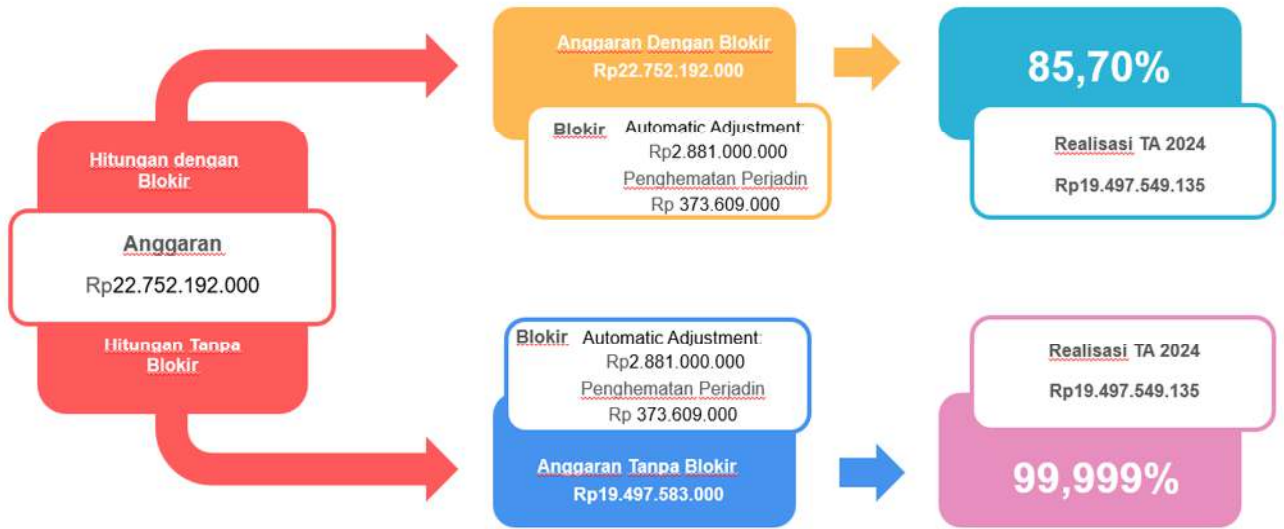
Hitungan dengan Blokir

Anggaran

Rp22.752.192.000

Hitungan Tanpa Blokir

Anggaran Dengan Blokir
Rp22.752.192.000

Blokir Automatic Adjustment:
Rp2.881.000.000
Penghematan Perjadin
Rp 373.609.000

85,70%

Realisasi TA 2024
Rp19.497.549.135

Blokir Automatic Adjustment:
Rp2.881.000.000
Penghematan Perjadin
Rp 373.609.000

Anggaran Tanpa Blokir
Rp19.497.583.000

Realisasi TA 2024
Rp19.497.549.135

99,999%